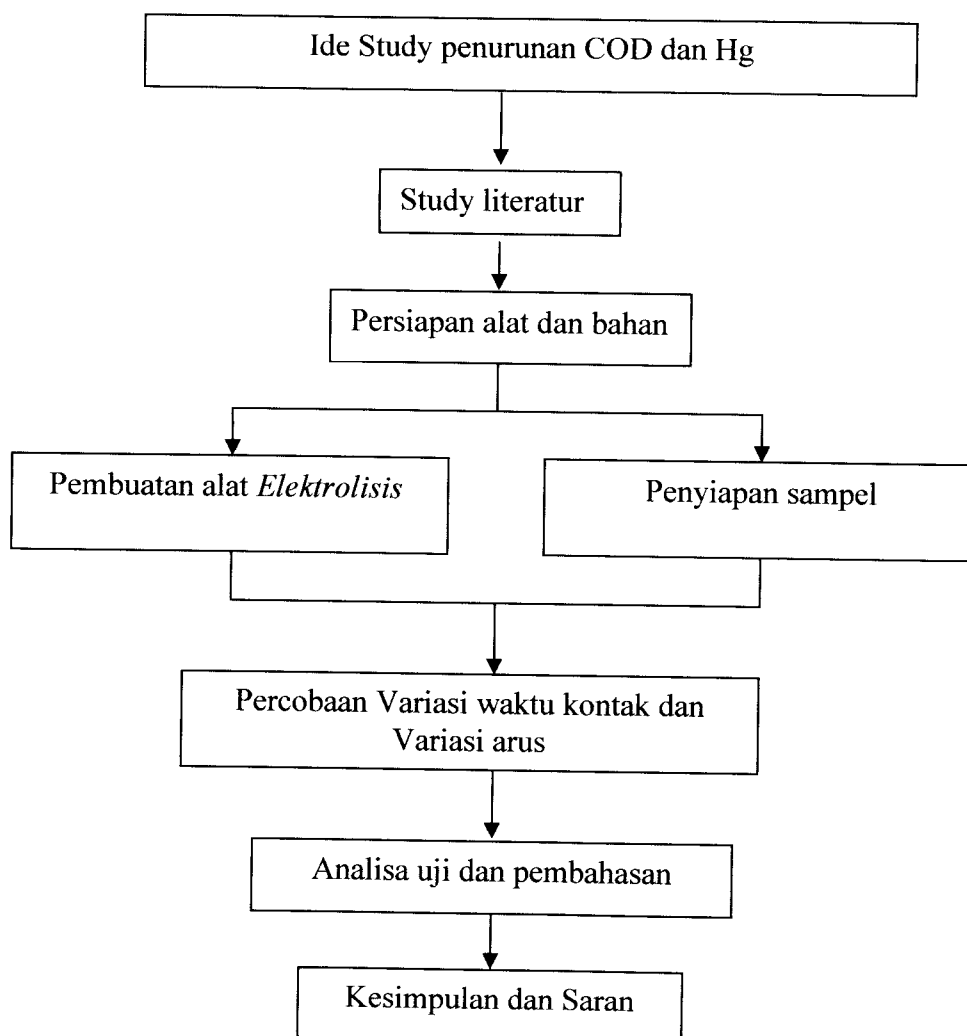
Ide Study penurunan COD dan Hg

Study literatur

Persiapan alat dan bahan

Pembuatan alat Elektrolisis

Penyiapan sampel

Percobaan Variasi waktu kontak dan Variasi arus

Analisa uji dan pembahasan

Kesimpulan dan Saran